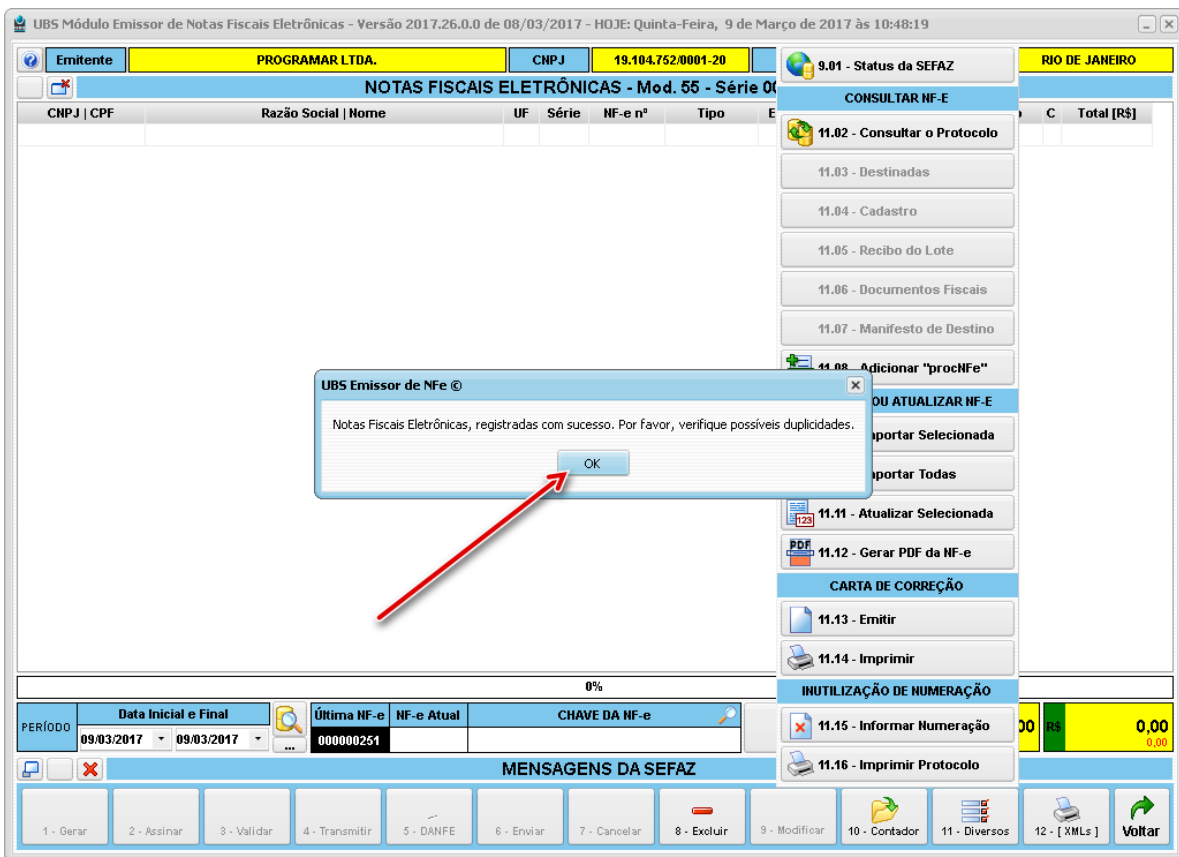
UBS Módulo Emissor de Notas Fiscais Eletrônicas - Versão 2017.26.0.0 de 08/03/2017 - HOJE: Quinta-Feira, 9 de Março de 2017 às 10:48:19

Emitente | PROGRAMAR LTDA. | CNPJ | 19.104.752/0001-20 | RIO DE JANEIRO

NOTAS FISCAIS ELETRÔNICAS - Mod. 55 - Série 0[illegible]

| CNPJ \| CPF | Razão Social \| Nome | UF | Série | NF-e nº | Tipo | E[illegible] | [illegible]o | C | Total [R$] |
|---|---|---|---|---|---|---|---|---|---|

9.01 - Status da SEFAZ
CONSULTAR NF-E
11.02 - Consultar o Protocolo
11.03 - Destinadas
11.04 - Cadastro
11.05 - Recibo do Lote
11.06 - Documentos Fiscais
11.07 - Manifesto de Destino
11.08 - Adicionar "procNFe"
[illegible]OU ATUALIZAR NF-E
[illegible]portar Selecionada
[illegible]portar Todas
11.11 - Atualizar Selecionada
PDF
11.12 - Gerar PDF da NF-e
CARTA DE CORREÇÃO
11.13 - Emitir
11.14 - Imprimir
INUTILIZAÇÃO DE NUMERAÇÃO
11.15 - Informar Numeração
11.16 - Imprimir Protocolo

UBS Emissor de NFe ©
Notas Fiscais Eletrônicas, registradas com sucesso. Por favor, verifique possíveis duplicidades.
OK

0%

PERÍODO | Data Inicial e Final | 09/03/2017 | 09/03/2017 | ...
Última NF-e | 000000251
NF-e Atual
CHAVE DA NF-e
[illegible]00 | R$ | 0,00 | 0,00

MENSAGENS DA SEFAZ

1 - Gerar | 2 - Assinar | 3 - Validar | 4 - Transmitir | 5 - DANFE | 6 - Enviar | 7 - Cancelar | 8 - Excluir | 9 - Modificar | 10 - Contador | 11 - Diversos | 12 - [ XMLs ] | Voltar